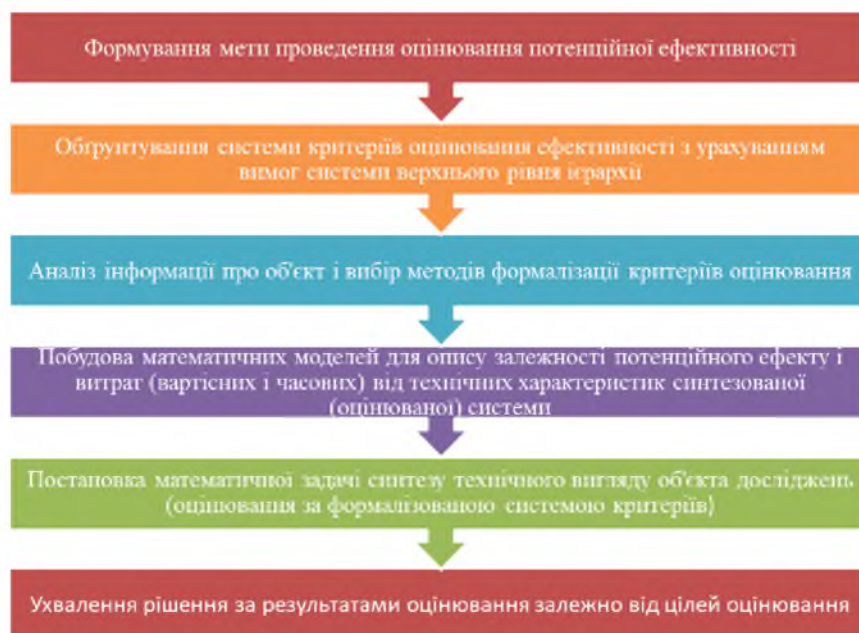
Формування мети проведення оцінювання потенційної ефективності

Обґрунтування системи критеріїв оцінювання ефективності з урахуванням вимог системи верхнього рівня ієрархії

Аналіз інформації про об'єкт і вибір методів формалізації критеріїв оцінювання

Побудова математичних моделей для опису залежності потенційного ефекту і витрат (вартісних і часових) від технічних характеристик синтезованої (оцінюваної) системи

Постановка математичної задачі синтезу технічного вигляду об'єкта досліджень (оцінювання за формалізованою системою критеріїв)

Ухвалення рішення за результатами оцінювання залежно від цілей оцінювання